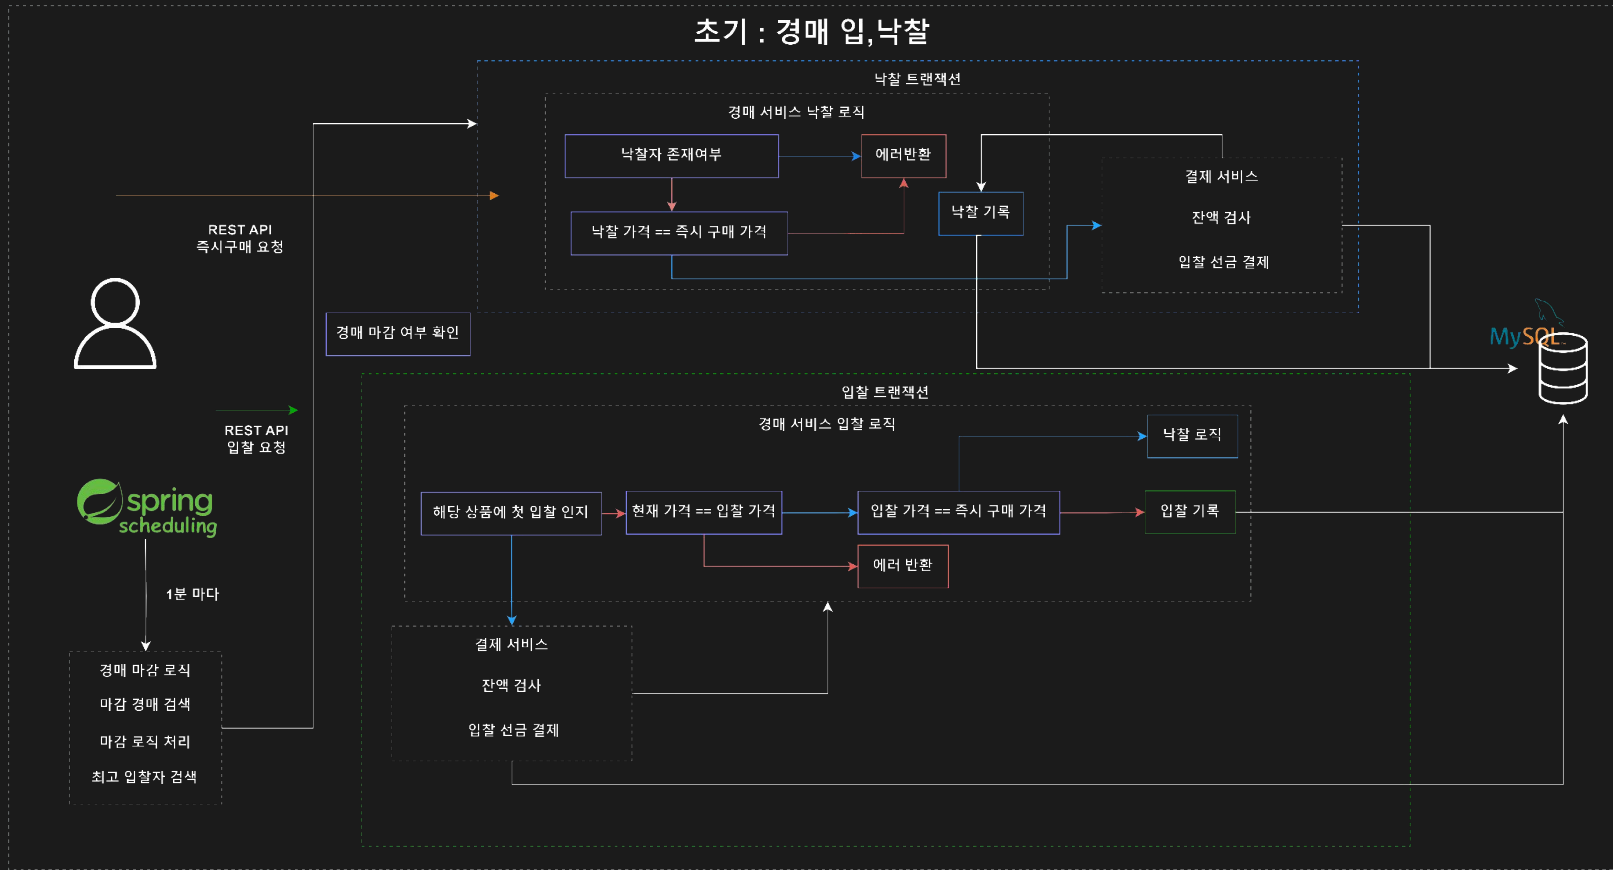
초기 : 경매 입,낙찰

낙찰 트랜잭션

경매 서비스 낙찰 로직

낙찰자 존재여부

에러반환

낙찰 가격 == 즉시 구매 가격

낙찰 기록

결제 서비스

잔액 검사

입찰 선금 결제

REST API
즉시구매 요청

경매 마감 여부 확인

MySQL

입찰 트랜잭션

경매 서비스 입찰 로직

낙찰 로직

REST API
입찰 요청

spring
scheduling

해당 상품에 첫 입찰 인지

현재 가격 == 입찰 가격

입찰 가격 == 즉시 구매 가격

입찰 기록

에러 반환

1분 마다

결제 서비스

잔액 검사

입찰 선금 결제

경매 마감 로식

마감 경매 검색

마감 로직 처리

최고 입찰자 검색